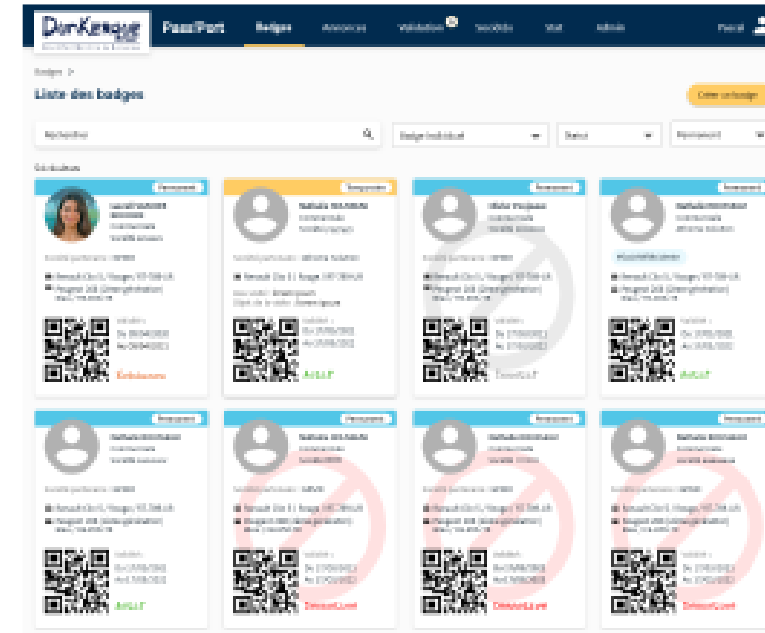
Dunkerque

PassPort

Badges

Annonces

Validation

Sociétés

Visit

Admin

Pascal

Badges >

Liste des badges

Créer un badge

Rechercher

Badge individuel

Statut

Permanent

Résultats

Permanent

Permanent

Permanent

Permanent

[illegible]

Actif

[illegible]

Actif

Permanent

Permanent

Permanent

Permanent

Actif

Désactivé

Désactivé

Désactivé